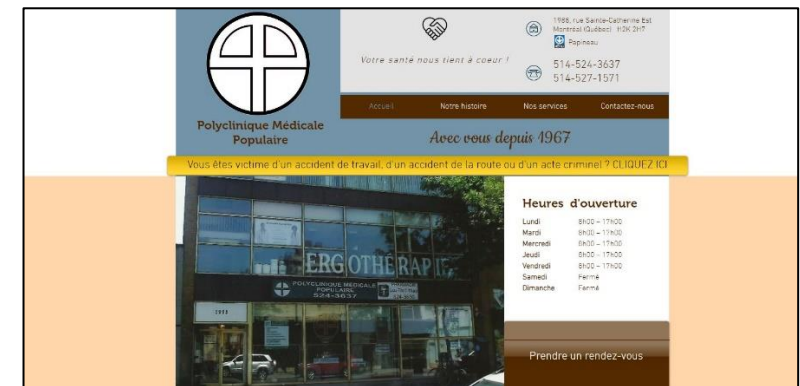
Polyclinique Médicale Populaire

Votre santé nous tient à coeur !

1986, rue Sainte-Catherine Est
Montréal (Québec) H2K 2H7
Papineau

514-524-3637
514-527-1571

Accueil
Notre histoire
Nos services
Contactez-nous

Avec vous depuis 1967

Vous êtes victime d'un accident de travail, d'un accident de la route ou d'un acte criminel ? CLIQUEZ ICI

ERGOTHÉRAPIE

POLYCLINIQUE MÉDICALE POPULAIRE 524-3637

Heures d'ouverture

| | |
|---|---|
| Lundi | 8h00 – 17h00 |
| Mardi | 8h00 – 17h00 |
| Mercredi | 8h00 – 17h00 |
| Jeudi | 8h00 – 17h00 |
| Vendredi | 8h00 – 17h00 |
| Samedi | Fermé |
| Dimanche | Fermé |

Prendre un rendez-vous